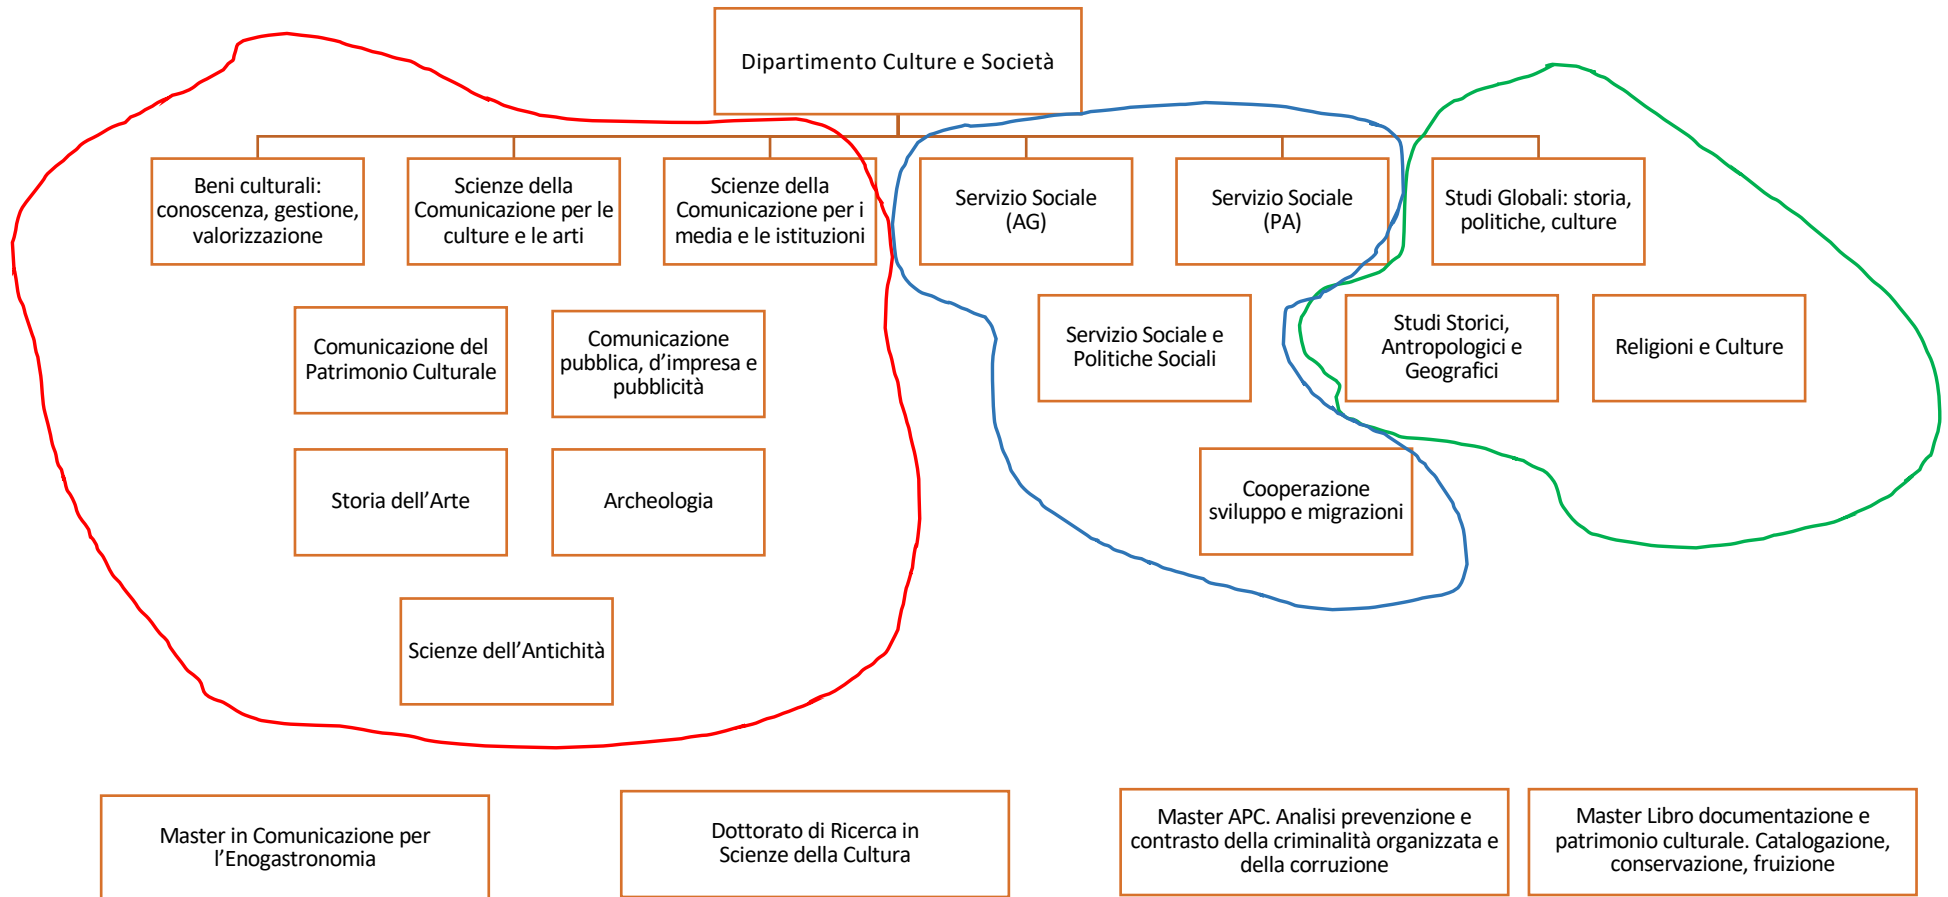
Dipartimento Culture e Società

Beni culturali: conoscenza, gestione, valorizzazione

Scienze della Comunicazione per le culture e le arti

Scienze della Comunicazione per i media e le istituzioni

Servizio Sociale (AG)

Servizio Sociale (PA)

Studi Globali: storia, politiche, culture

Comunicazione del Patrimonio Culturale

Comunicazione pubblica, d'impresa e pubblicità

Servizio Sociale e Politiche Sociali

Studi Storici, Antropologici e Geografici

Religioni e Culture

Storia dell'Arte

Archeologia

Cooperazione sviluppo e migrazioni

Scienze dell'Antichità

Master in Comunicazione per l'Enogastronomia

Dottorato di Ricerca in Scienze della Cultura

Master APC. Analisi prevenzione e contrasto della criminalità organizzata e della corruzione

Master Libro documentazione e patrimonio culturale. Catalogazione, conservazione, fruizione